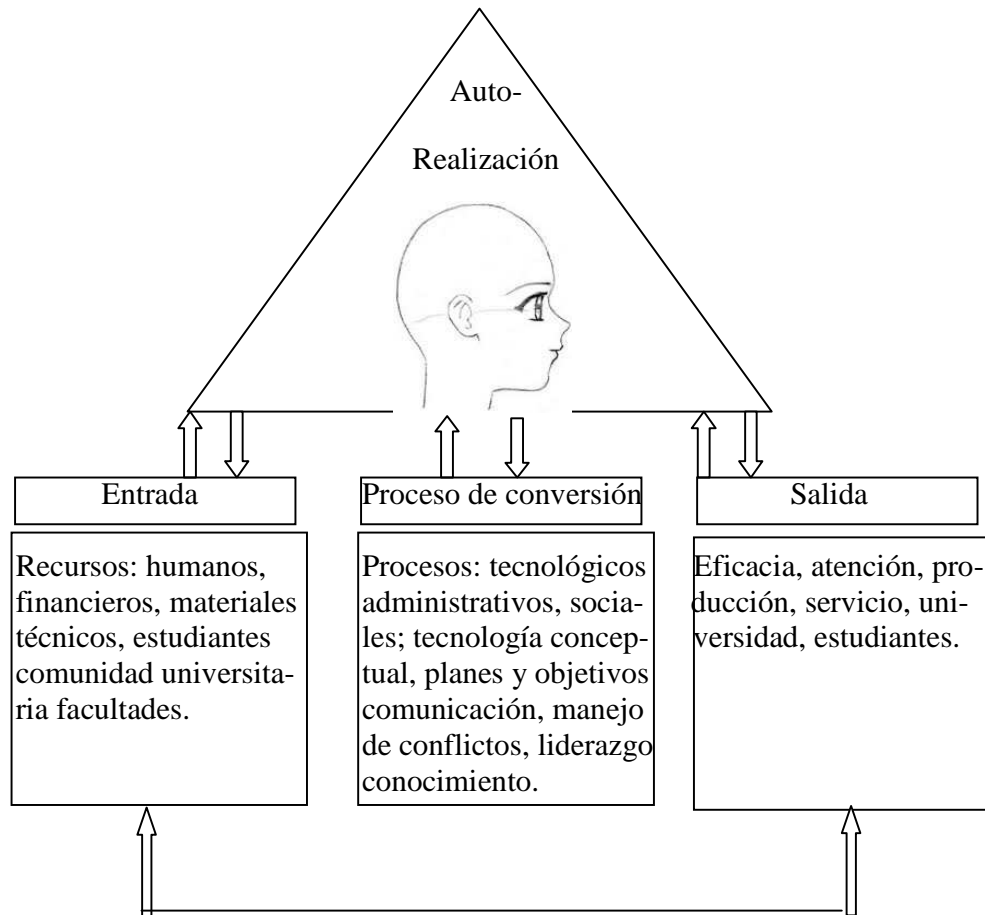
Auto-
Realización

Entrada

Proceso de conversión

Salida

Recursos: humanos, financieros, materiales técnicos, estudiantes comunidad universitaria facultades.

Procesos: tecnológicos administrativos, sociales; tecnología conceptual, planes y objetivos comunicación, manejo de conflictos, liderazgo conocimiento.

Eficacia, atención, producción, servicio, universidad, estudiantes.